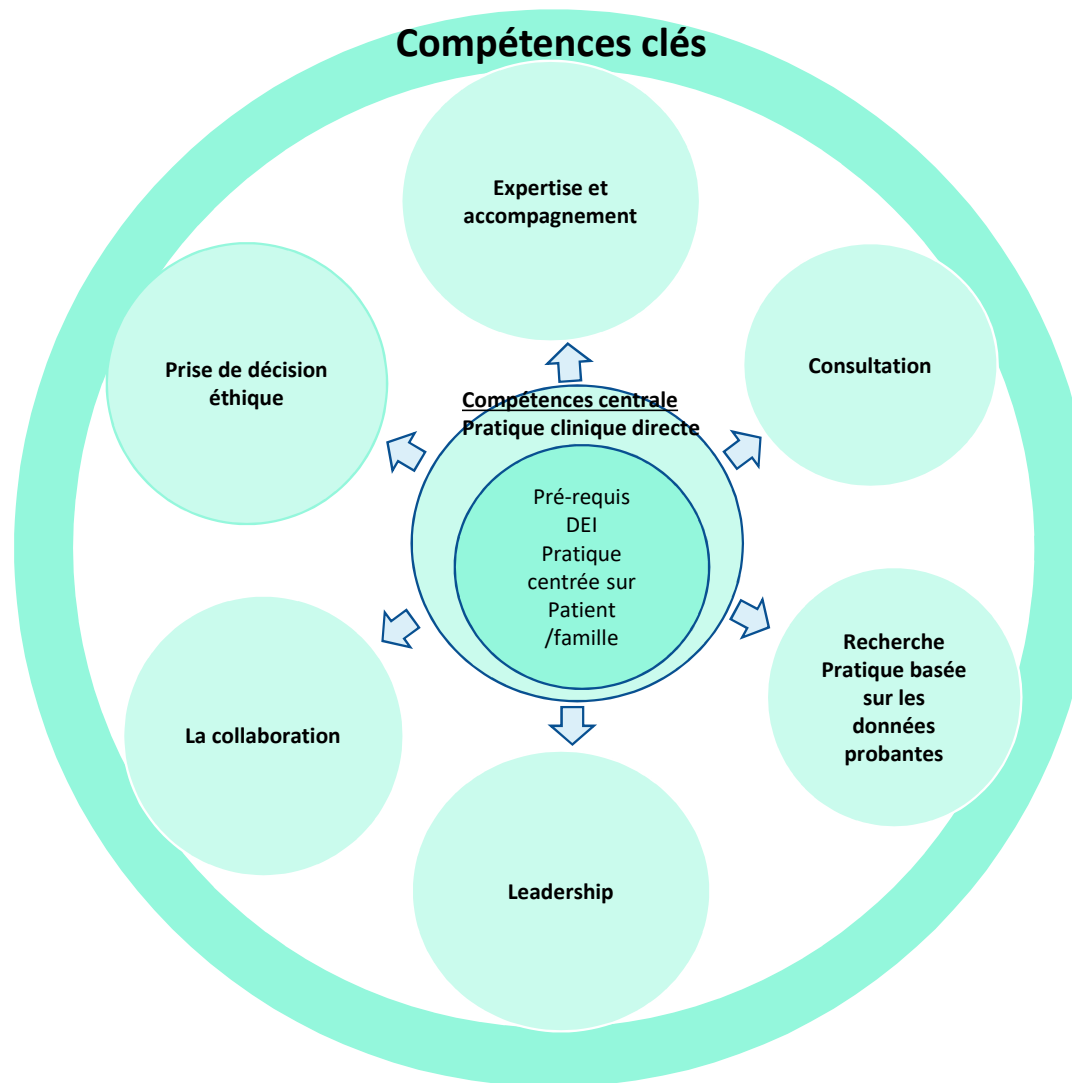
Compétences clés

Expertise et accompagnement

Prise de décision éthique

Consultation

Compétences centrale
Pratique clinique directe

Pré-requis
DEI
Pratique centrée sur Patient /famille

Recherche
Pratique basée sur les données probantes

La collaboration

Leadership